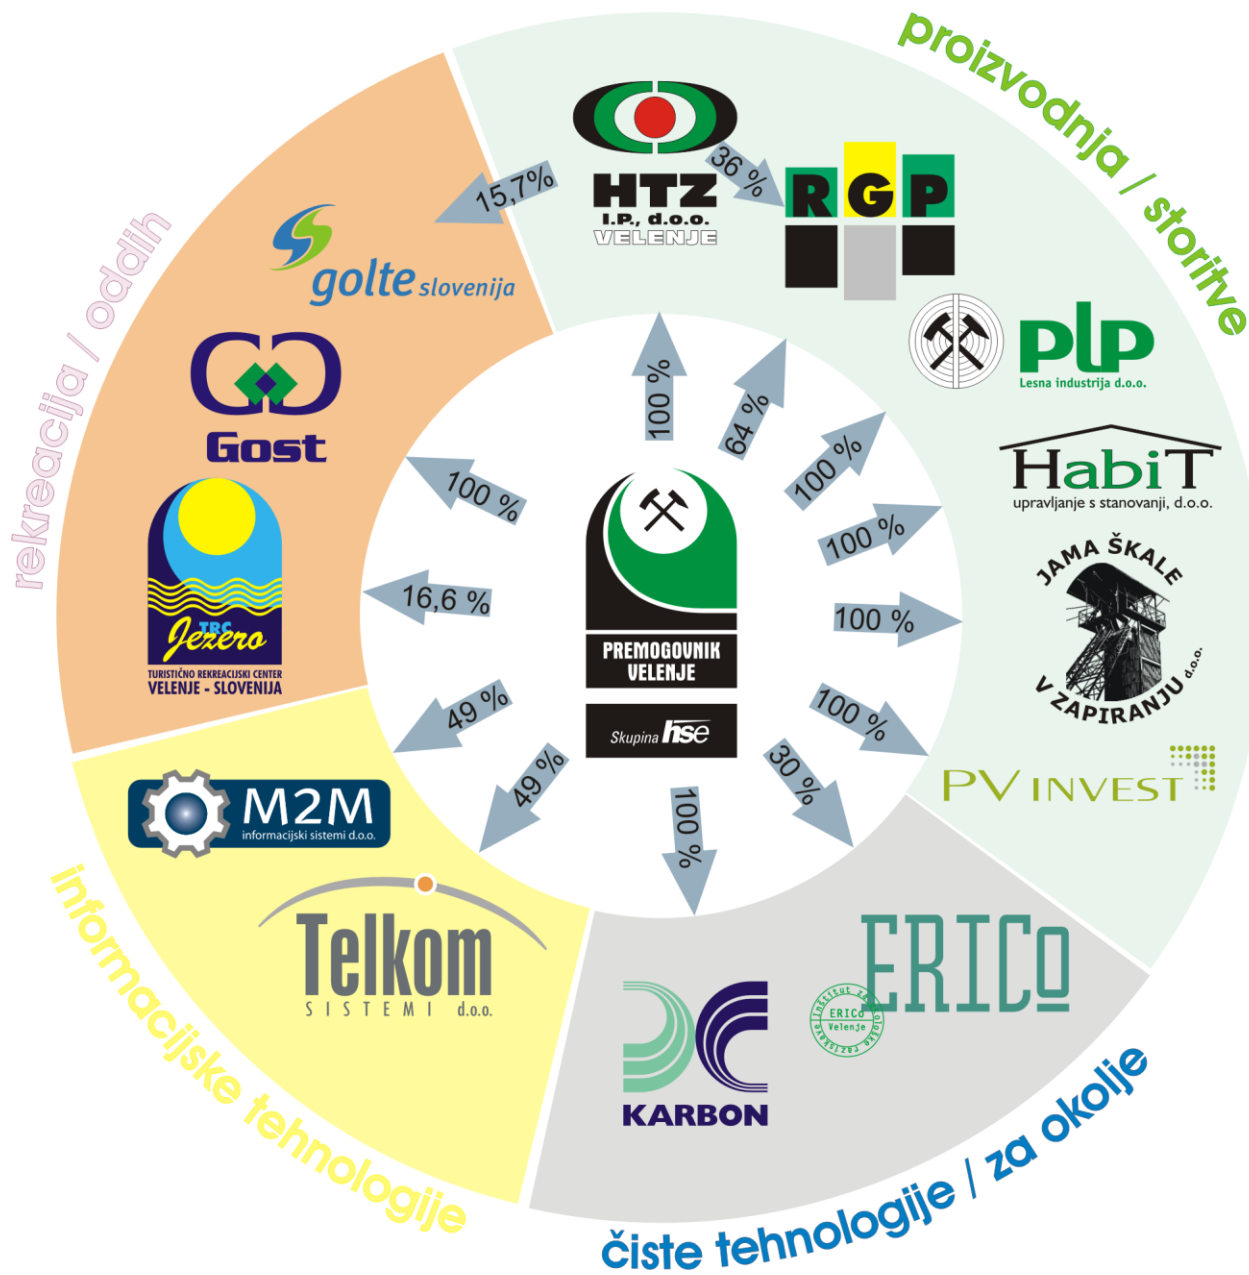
proizvodnja / storitve

rekreacija / oddih

informacijske tehnologije

čiste tehnologije / za okolje

HTZ
I.P., d.o.o.
VELENJE

36 %

RGP

15,7%

golte slovenija

PLP
Lesna industrija d.o.o.

HabiT
upravljanje s stanovanji, d.o.o.

JAMA ŠKALE V ZAPIRANJU d.o.o.

PV INVEST

Gost

TRC Jezero
TURISTIČNO REKREACIJSKI CENTER
VELENJE - SLOVENIJA

100 %
64 %
100 %
100 %
100 %
100 %
30 %
100 %
49 %
49 %
16,6 %
100 %

PREMOGOVNIK VELENJE
Skupina hse

M2M
informacijski sistemi d.o.o.

Telkom
SISTEMI d.o.o.

KARBON

ERICo
Inštitut za ekološke raziskave
ERICO Velenje